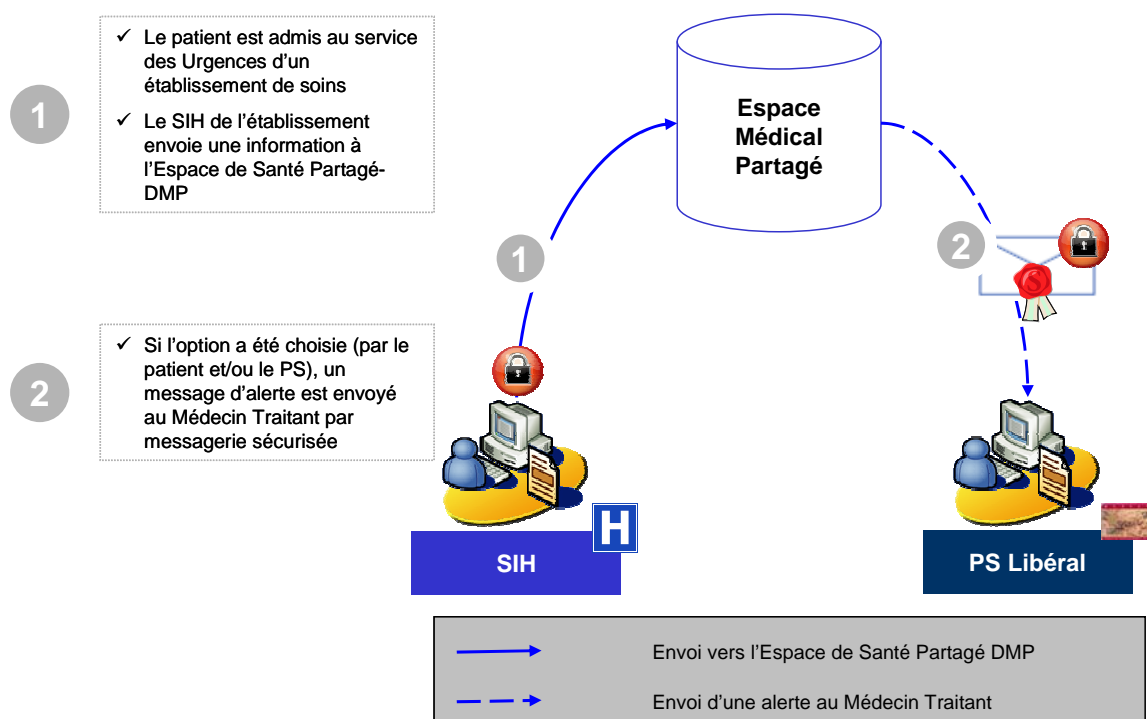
1

✓ Le patient est admis au service des Urgences d'un établissement de soins

✓ Le SIH de l'établissement envoie une information à l'Espace de Santé Partagé-DMP

2

✓ Si l'option a été choisie (par le patient et/ou le PS), un message d'alerte est envoyé au Médecin Traitant par messagerie sécurisée

Espace Médical Partagé

1

2

H

SIH

PS Libéral

Envoi vers l'Espace de Santé Partagé DMP

Envoi d'une alerte au Médecin Traitant